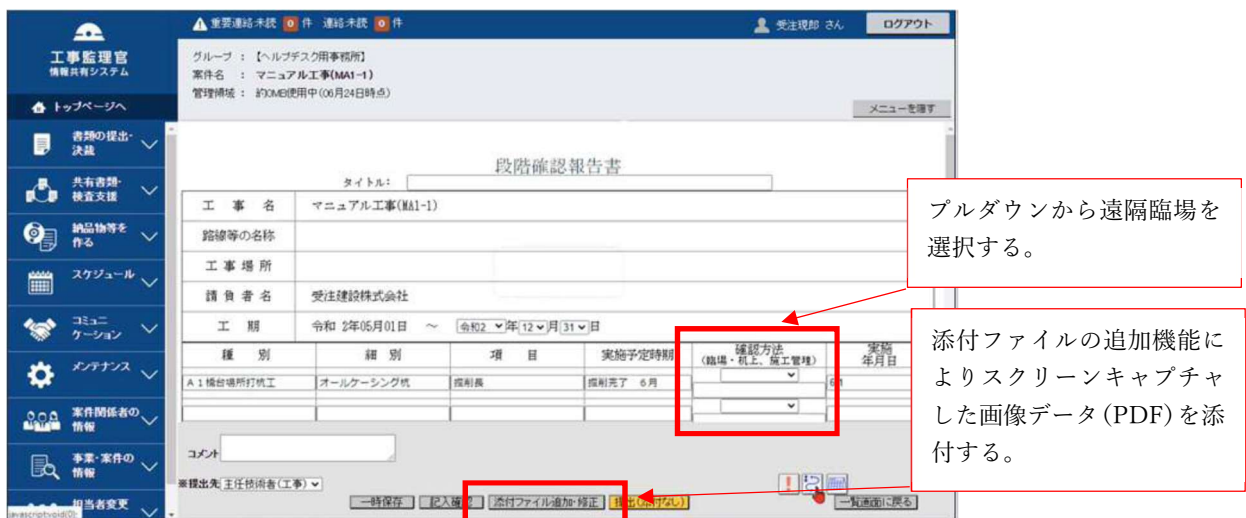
工事監理官
情報共有システム

トップページへ

書類の提出・決裁

共有書類・検査支援

納品物等を作る

スケジュール

コミュニケーション

メンテナンス

案件関係者の情報

事業・案件の情報

担当者変更

重要連絡未読 0 件 連絡未読 0 件

受注現郎 さん

ログアウト

グループ ： 【ヘルプデスク用事務所】
案件名 ： マニュアル工事(MA1-1)
管理領域 ： 約0MB使用中(06月24日時点)

メニューを隠す

段階確認報告書

タイトル：

| 工事名 | マニュアル工事(MA1-1) | | | | |
|---|---|---|---|---|---|
| 路線等の名称 | | | | | |
| 工事場所 | | | | | |
| 請負者名 | 受注建設株式会社 | | | | |
| 工期 | 令和 2年05月01日 ～ 令和2 年 12 月 31 日 | | | | |
| 種別 | 細別 | 項目 | 実施予定時期 | 確認方法（臨場・机上、施工管理） | 実施年月日 |
| A１橋台場所打杭工 | オールケーシング杭 | 掘削長 | 掘削完了 6月 | | 6 |

コメント

※提出先 主任技術者(工事)

一時保存 記入確認 添付ファイル追加・修正 提出(承認なし) 一覧画面に戻る

javascript:void(0);

プルダウンから遠隔臨場を選択する。

添付ファイルの追加機能によりスクリーンキャプチャした画像データ(PDF)を添付する。